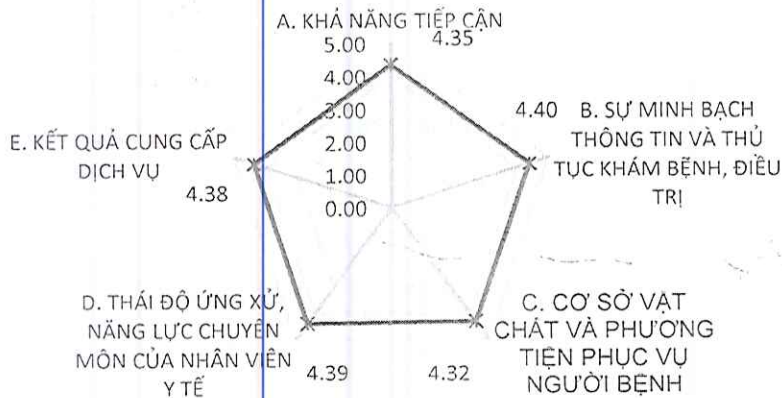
A. KHẢ NĂNG TIẾP CẬN
5.00
4.35
4.00
3.00
2.00
1.00
0.00

4.40 B. SỰ MINH BẠCH THÔNG TIN VÀ THỦ TỤC KHÁM BỆNH, ĐIỀU TRỊ

E. KẾT QUẢ CUNG CẤP DỊCH VỤ
4.38

D. THÁI ĐỘ ỨNG XỬ, NĂNG LỰC CHUYÊN MÔN CỦA NHÂN VIÊN Y TẾ
4.39
4.32
C. CƠ SỞ VẬT CHẤT VÀ PHƯƠNG TIỆN PHỤC VỤ NGƯỜI BỆNH